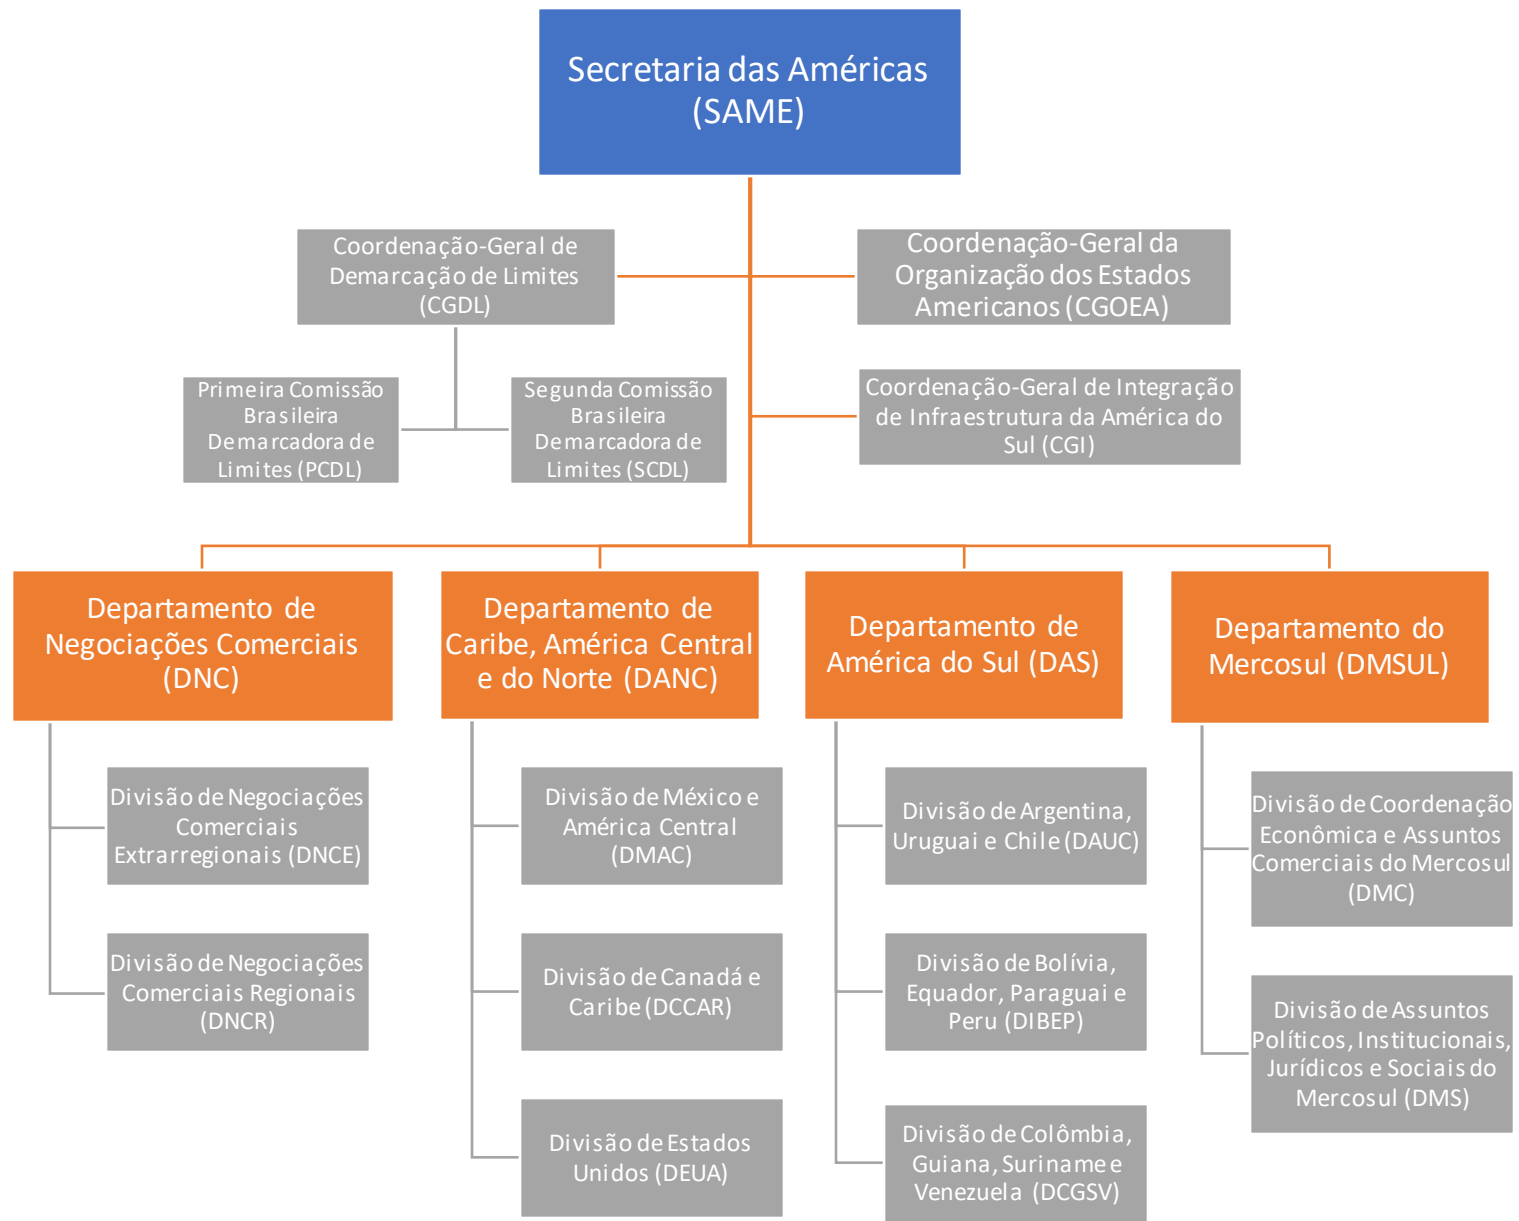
Secretaria das Américas (SAME)

Coordenação-Geral de Demarcação de Limites (CGDL)

Coordenação-Geral da Organização dos Estados Americanos (CGOEA)

Primeira Comissão Brasileira Demarcadora de Limites (PCDL)

Segunda Comissão Brasileira Demarcadora de Limites (SCDL)

Coordenação-Geral de Integração de Infraestrutura da América do Sul (CGI)

Departamento de Negociações Comerciais (DNC)

Divisão de Negociações Comerciais Extrarregionais (DNCE)

Divisão de Negociações Comerciais Regionais (DNCR)

Departamento de Caribe, América Central e do Norte (DANC)

Divisão de México e América Central (DMAC)

Divisão de Canadá e Caribe (DCCAR)

Divisão de Estados Unidos (DEUA)

Departamento de América do Sul (DAS)

Divisão de Argentina, Uruguai e Chile (DAUC)

Divisão de Bolívia, Equador, Paraguai e Peru (DIBEP)

Divisão de Colômbia, Guiana, Suriname e Venezuela (DCGSV)

Departamento do Mercosul (DMSUL)

Divisão de Coordenação Econômica e Assuntos Comerciais do Mercosul (DMC)

Divisão de Assuntos Políticos, Institucionais, Jurídicos e Sociais do Mercosul (DMS)